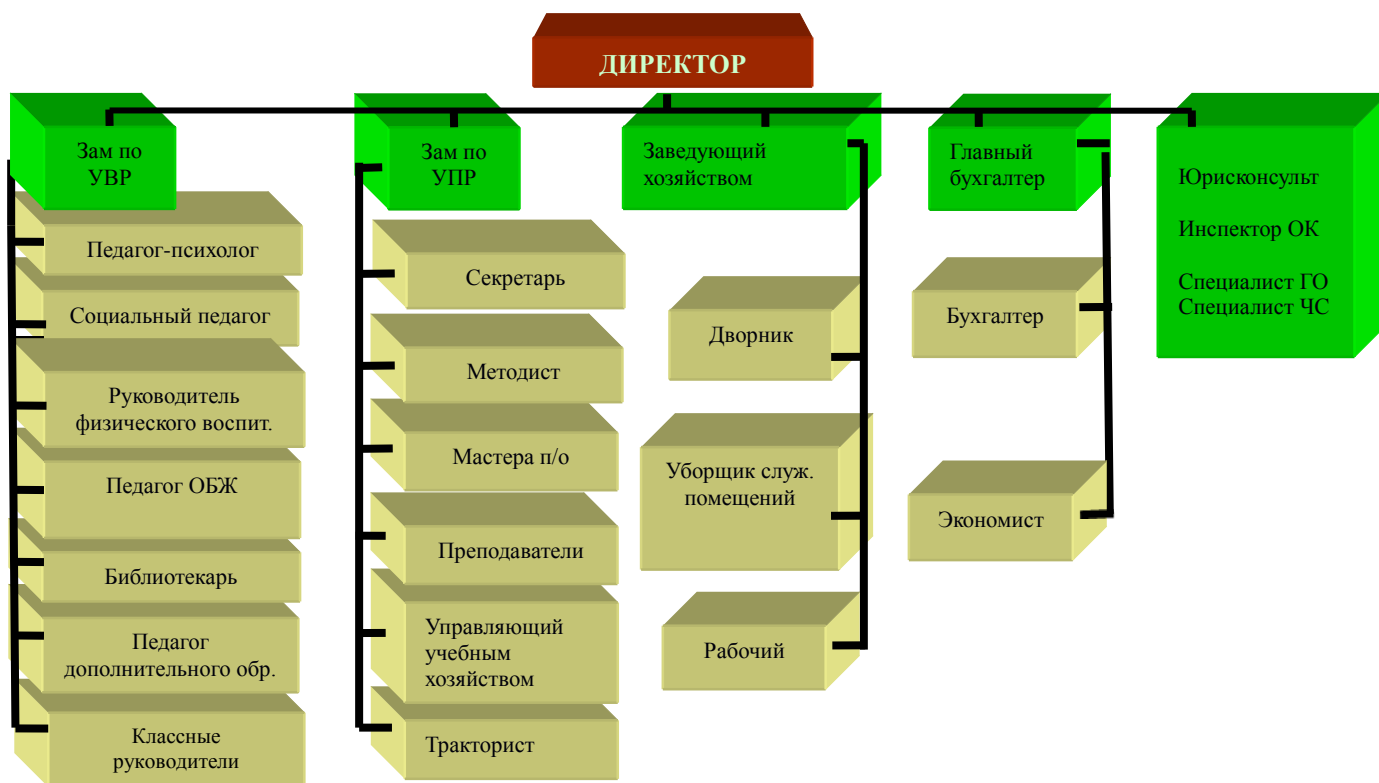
ДИРЕКТОР

Зам по УВР

Педагог-психолог

Социальный педагог

Руководитель физического воспит.

Педагог ОБЖ

Библиотекарь

Педагог дополнительного обр.

Классные руководители

Зам по УПР

Секретарь

Методист

Мастера п/о

Преподаватели

Управляющий учебным хозяйством

Тракторист

Заведующий хозяйством

Дворник

Уборщик служ. помещений

Рабочий

Главный бухгалтер

Бухгалтер

Экономист

Юрисконсульт

Инспектор ОК

Специалист ГО
Специалист ЧС